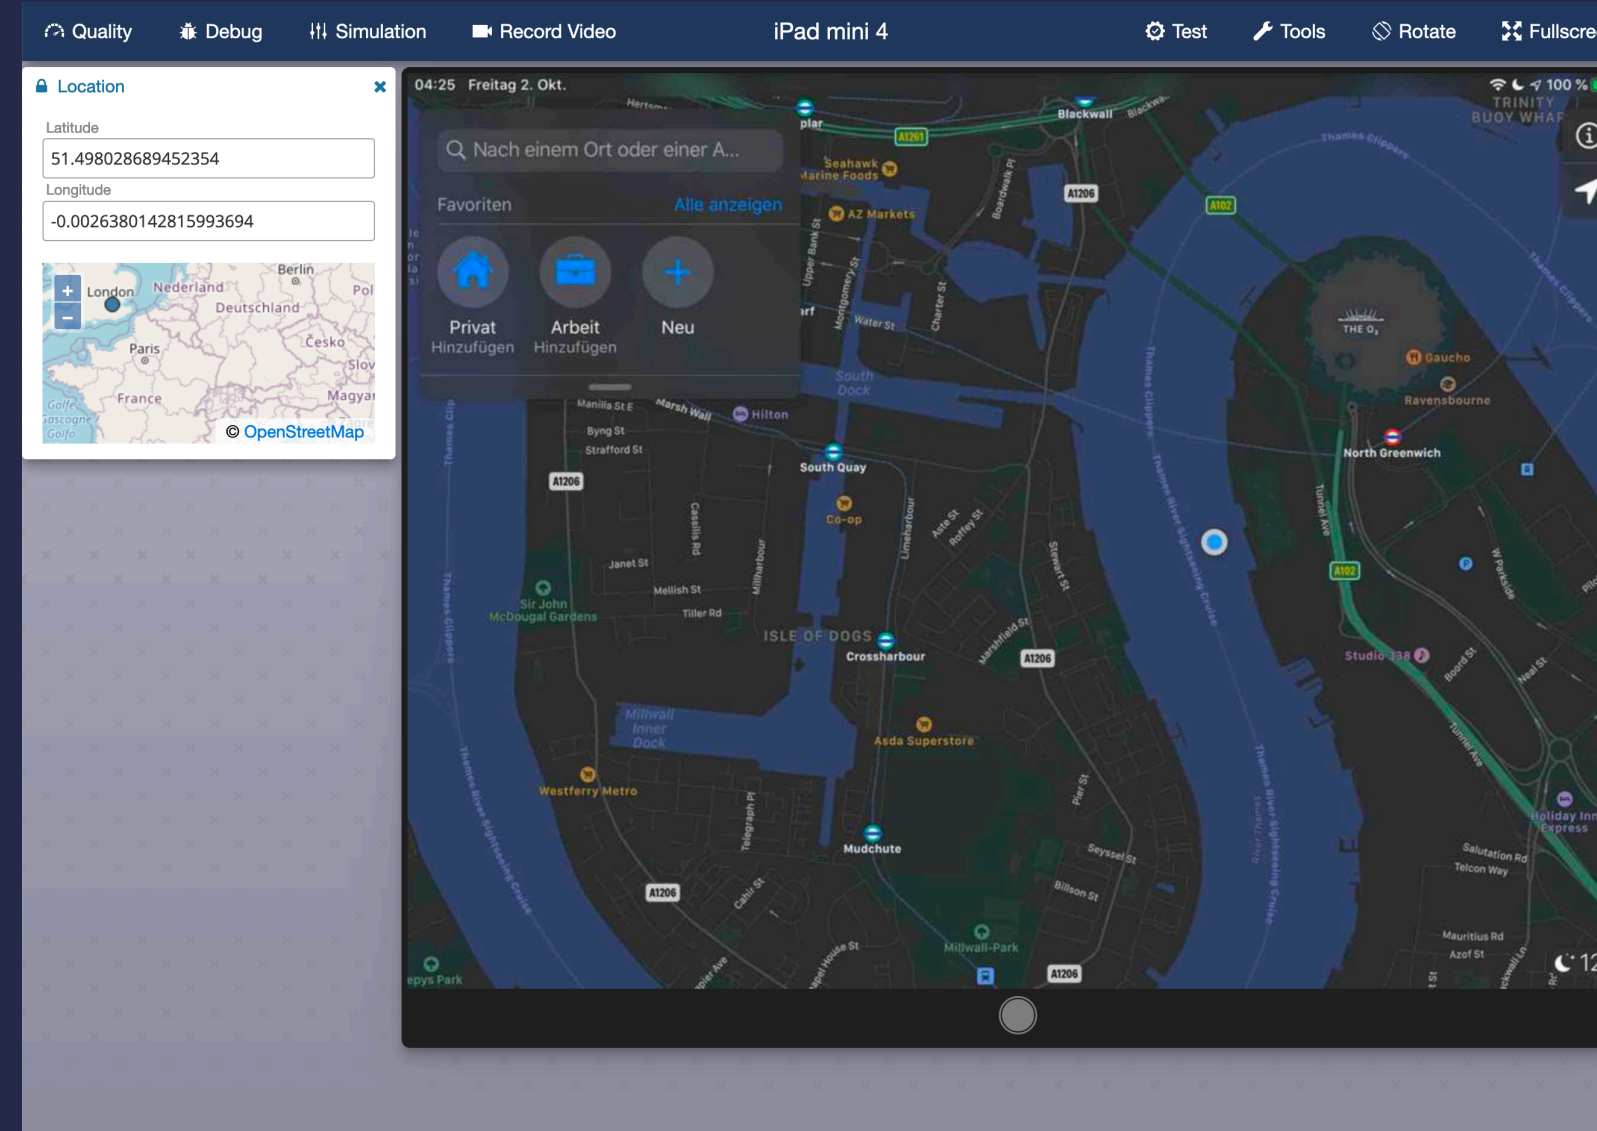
Quality Debug Simulation Record Video iPad mini 4 Test Tools Rotate Fullscre

Location ×

Latitude
51.498028689452354
Longitude
-0.0026380142815993694

+
−
London Nederland Berlin Deutschland Pol Paris Cesko Slov France Magyar Golfe Gascogne Golfo
© OpenStreetMap

04:25 Freitag 2. Okt.
100 %

Nach einem Ort oder einer A...

Favoriten Alle anzeigen

Privat
Hinzufügen
Arbeit
Hinzufügen
Neu

Blackwall
A1261
Seahawk Marine Foods
AZ Markets
A1206
A102
TRINITY BUOY WHAR
Water St
South Dock
THE O₂
Gaucho
Ravensbourne
North Greenwich
Manilla St E
Marsh Wall
Hilton
Byng St
Strafford St
South Quay
A1206
Co-op
Janet St
Mellish St
Tiller Rd
Sir John McDougal Gardens
ISLE OF DOGS
Crossharbour
A1206
A102
Studio 338
Millwall Inner Dock
Asda Superstore
Westferry Metro
Mudchute
Holiday Inn Express
Salutation Rd
Telcon Way
A1206
Millwall-Park
A1206
Mauritius Rd
Azof St
epys Park